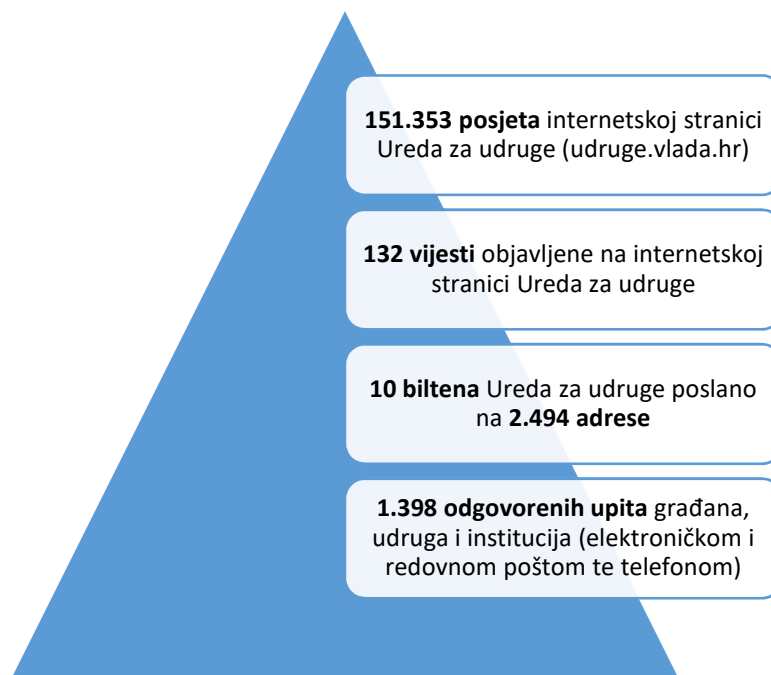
**151.353 posjeta** internetskoj stranici Ureda za udruge (udruge.vlada.hr)

**132 vijesti** objavljene na internetskoj stranici Ureda za udruge

**10 biltena** Ureda za udruge poslano na **2.494 adrese**

**1.398 odgovorenih upita** građana, udruga i institucija (elektroničkom i redovnom poštom te telefonom)